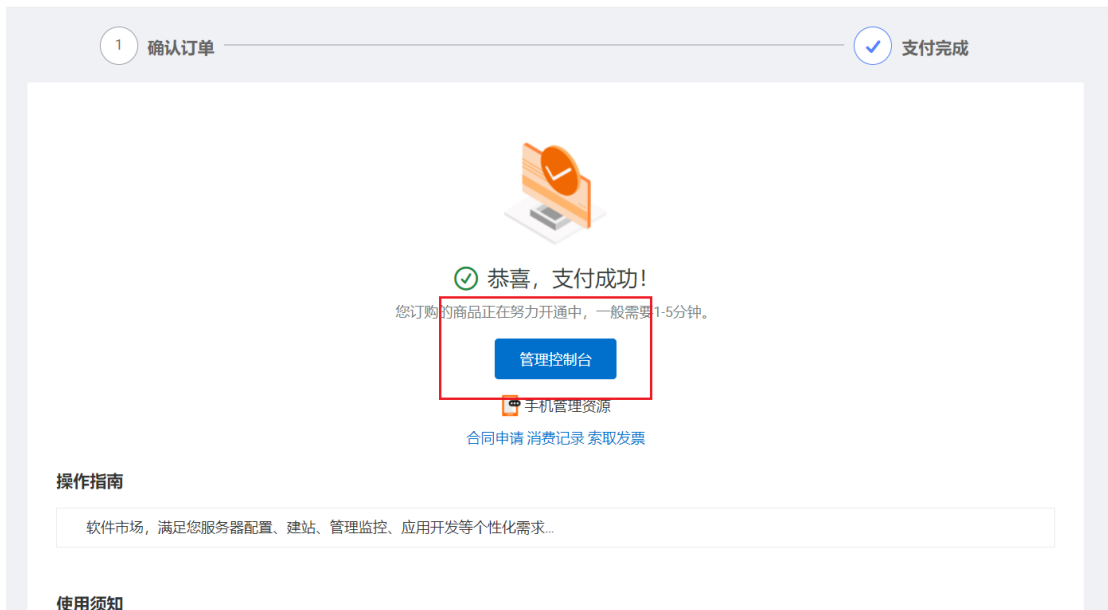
1 确认订单

支付完成

恭喜，支付成功!

您订购的商品正在努力开通中，一般需要1-5分钟。

管理控制台

手机管理资源

合同申请 消费记录 索取发票

操作指南

软件市场，满足您服务器配置、建站、管理监控、应用开发等个性化需求...

使用须知